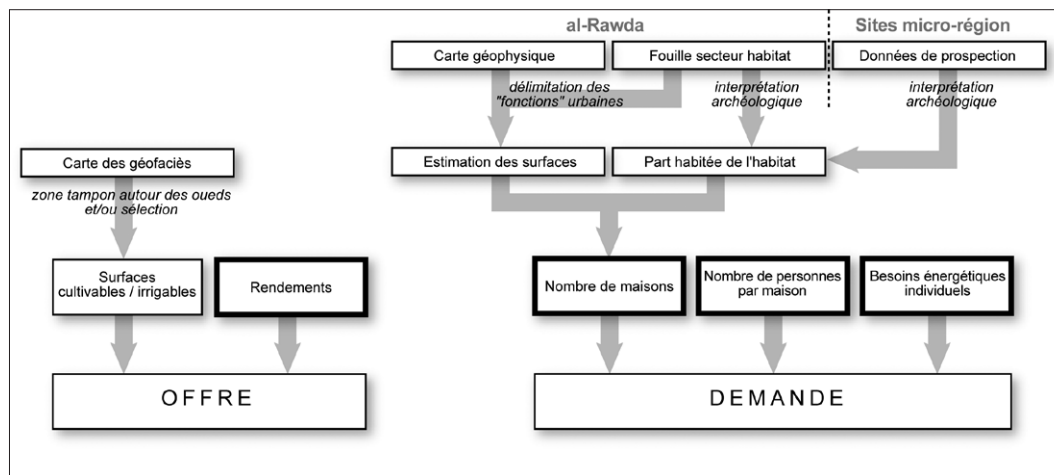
al-Rawda

Sites micro-région

Carte géophysique

Fouille secteur habitat

Données de prospection

délimitation des "fonctions" urbaines

interprétation archéologique

interprétation archéologique

Carte des géofaciès

zone tampon autour des oueds et/ou sélection

Estimation des surfaces

Part habitée de l'habitat

Surfaces cultivables / irrigables

Rendements

Nombre de maisons

Nombre de personnes par maison

Besoins énergétiques individuels

OFFRE

DEMANDE